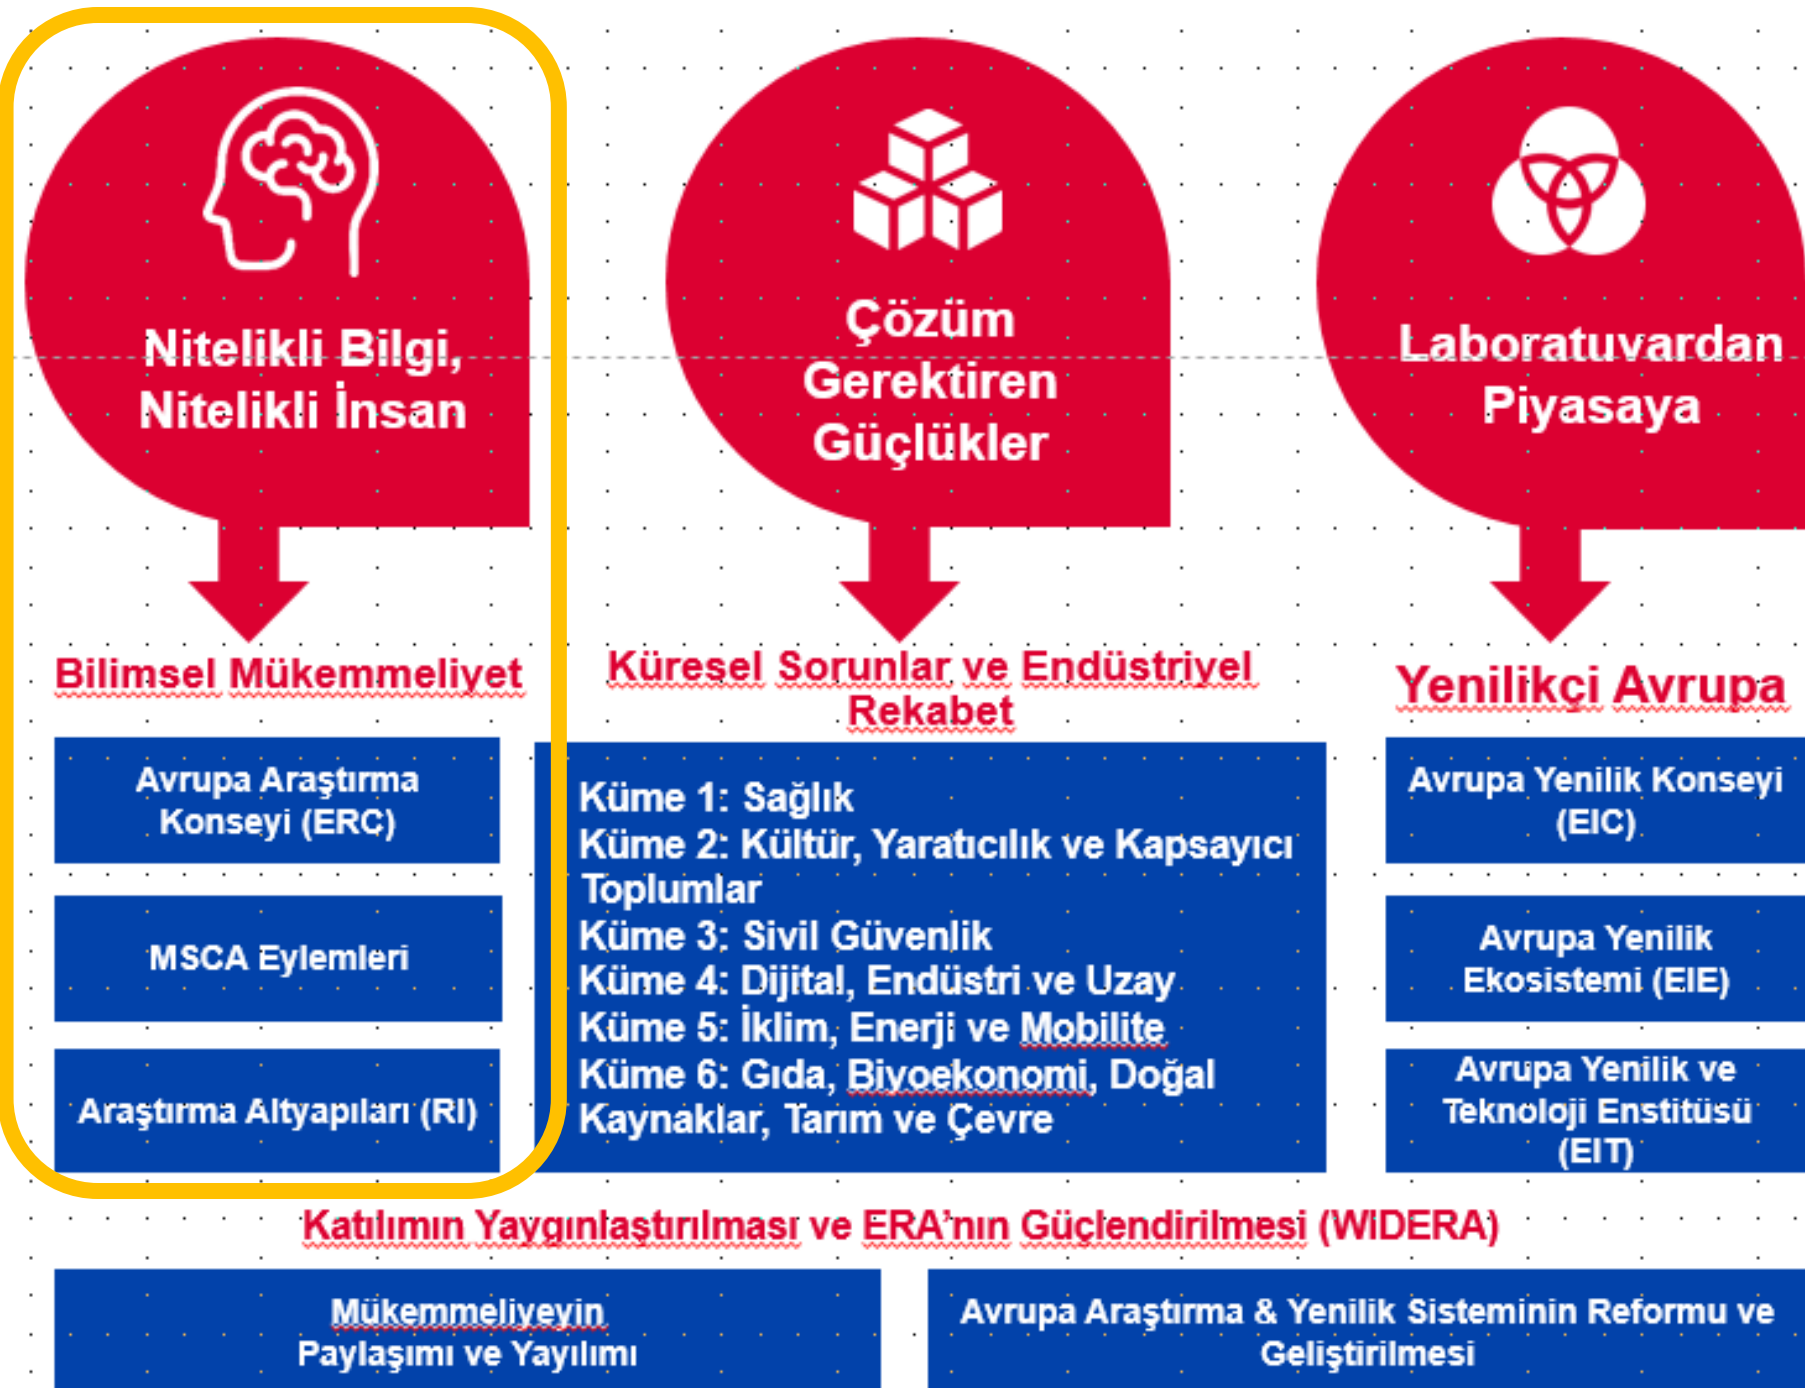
Nitelikli Bilgi, Nitelikli İnsan

Çözüm Gerektiren Güçlükler

Laboratuvardan Piyasaya

Bilimsel Mükemmeliyet

Küresel Sorunlar ve Endüstriyel Rekabet

Yenilikçi Avrupa

Avrupa Araştırma Konseyi (ERC)

MSCA Eylemleri

Araştırma Altyapıları (RI)

Küme 1: Sağlık
Küme 2: Kültür, Yaratıcılık ve Kapsayıcı Toplumlar
Küme 3: Sivil Güvenlik
Küme 4: Dijital, Endüstri ve Uzay
Küme 5: İklim, Enerji ve Mobilite
Küme 6: Gıda, Biyoekonomi, Doğal Kaynaklar, Tarım ve Çevre

Avrupa Yenilik Konseyi (EIC)

Avrupa Yenilik Ekosistemi (EIE)

Avrupa Yenilik ve Teknoloji Enstitüsü (EIT)

Katılımın Yaygınlaştırılması ve ERA'nın Güçlendirilmesi (WIDERA)

Mükemmeliyeyin Paylaşımı ve Yayılımı

Avrupa Araştırma & Yenilik Sisteminin Reformu ve Geliştirilmesi